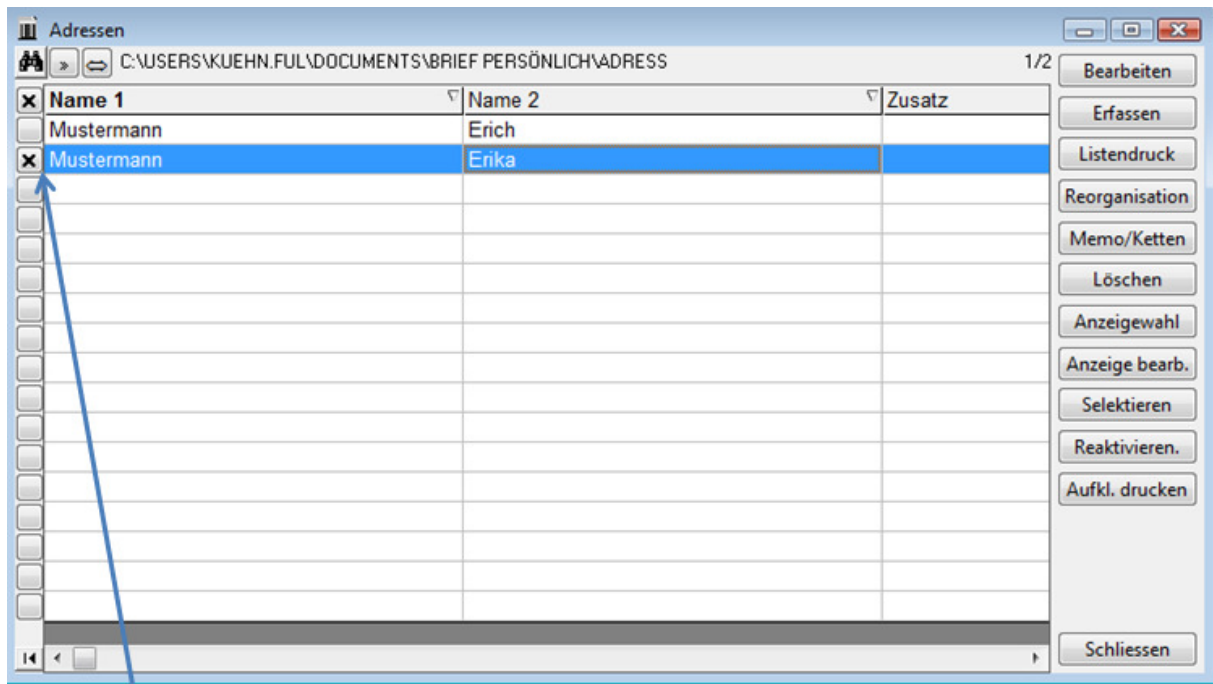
Adressen

C:\USERS\KUEHN.FUL\DOCUMENTS\BRIEF PERSÖNLICH\ADRESS 1/2

| ✕ | Name 1 | Name 2 | Zusatz |
|---|---|---|---|
| | Mustermann | Erich | |
| ✕ | Mustermann | Erika | |

Bearbeiten
Erfassen
Listendruck
Reorganisation
Memo/Ketten
Löschen
Anzeigewahl
Anzeige bearb.
Selektieren
Reaktivieren.
Aufkl. drucken
Schliessen